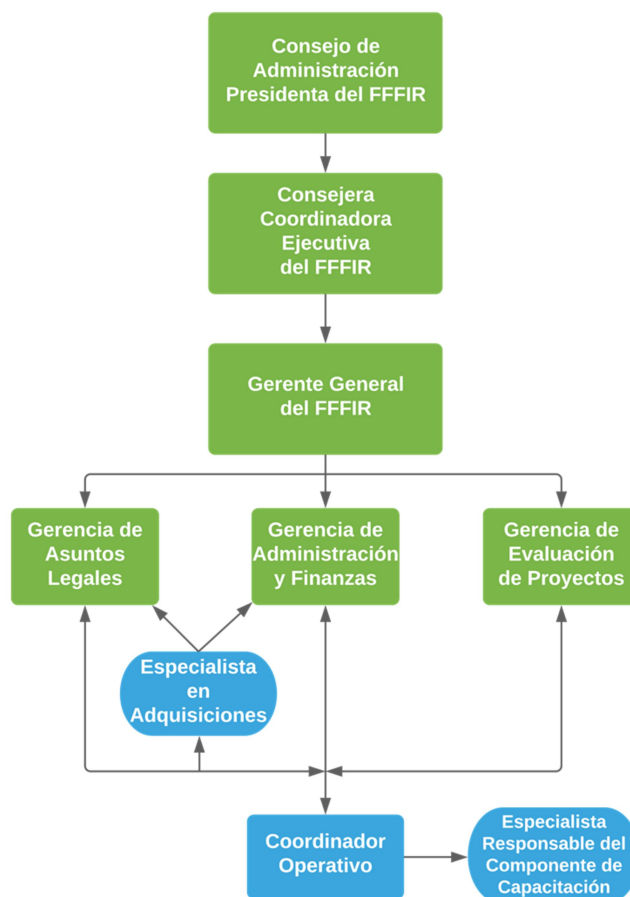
Consejo de Administración Presidenta del FFFIR

Consejera Coordinadora Ejecutiva del FFFIR

Gerente General del FFFIR

Gerencia de Asuntos Legales

Gerencia de Administración y Finanzas

Gerencia de Evaluación de Proyectos

Especialista en Adquisiciones

Coordinador Operativo

Especialista Responsable del Componente de Capacitación